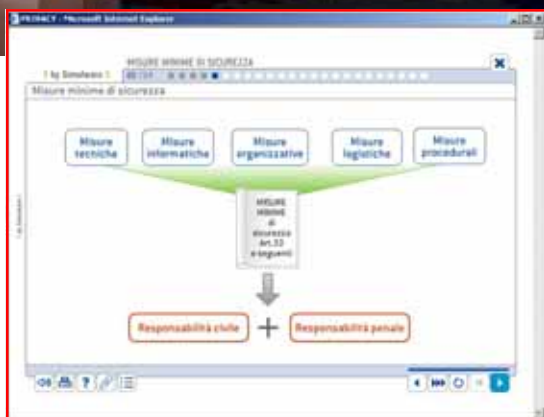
PRIVACY - Microsoft Internet Explorer

MISURE MINIME DI SICUREZZA

1 by Simulwin 1

Misure minime di sicurezza

Misure tecniche

Misure informatiche

Misure organizzative

Misure logistiche

Misure procedurali

MISURE MINIME di sicurezza Art.33 e seguenti

Responsabilità civile

+

Responsabilità penale